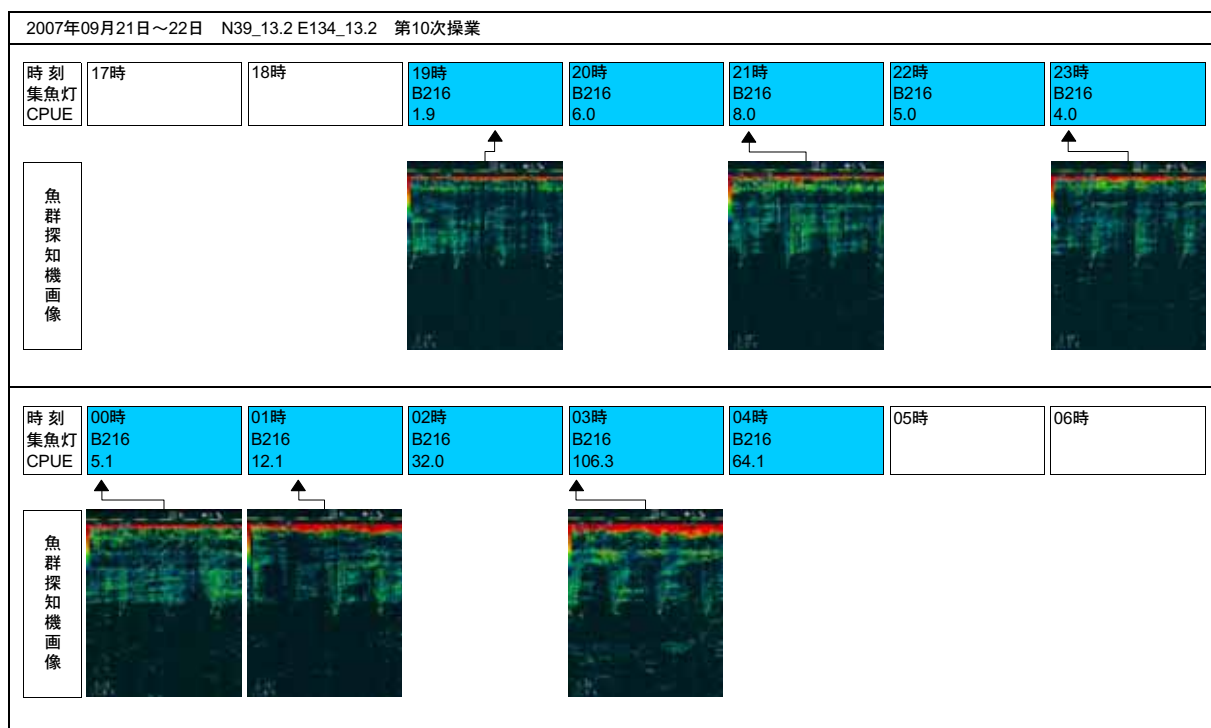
2007年09月21日～22日　N39_13.2 E134_13.2　第10次操業

| 時 刻<br>集魚灯<br>CPUE | 17時 | 18時 | 19時<br>B216<br>1.9 | 20時<br>B216<br>6.0 | 21時<br>B216<br>8.0 | 22時<br>B216<br>5.0 | 23時<br>B216<br>4.0 |
|---|---|---|---|---|---|---|---|

魚群探知機画像

| 時 刻<br>集魚灯<br>CPUE | 00時<br>B216<br>5.1 | 01時<br>B216<br>12.1 | 02時<br>B216<br>32.0 | 03時<br>B216<br>106.3 | 04時<br>B216<br>64.1 | 05時 | 06時 |
|---|---|---|---|---|---|---|---|

魚群探知機画像